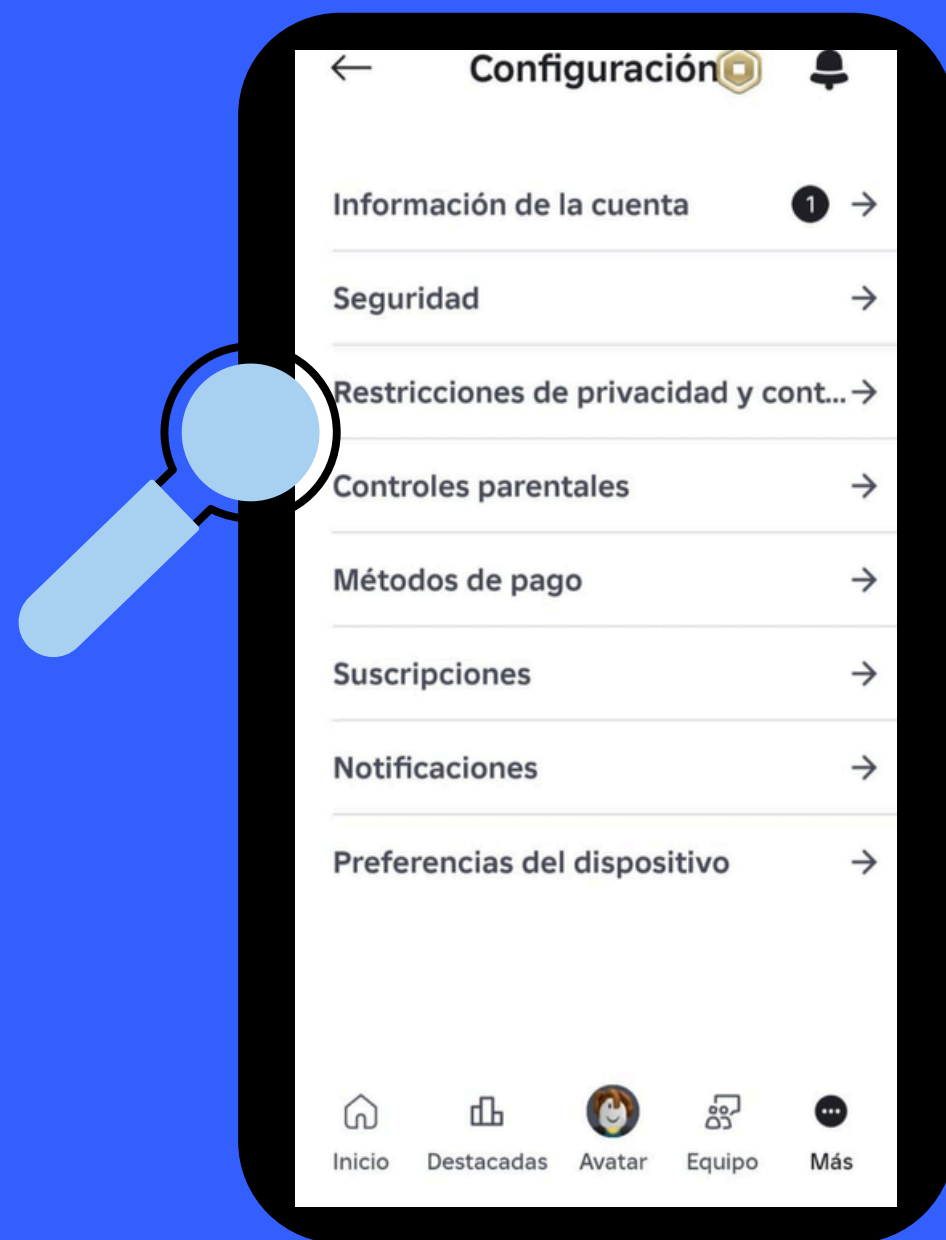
Configuración

Información de la cuenta 1

Seguridad

Restricciones de privacidad y cont...

Controles parentales

Métodos de pago

Suscripciones

Notificaciones

Preferencias del dispositivo

Inicio Destacadas Avatar Equipo Más